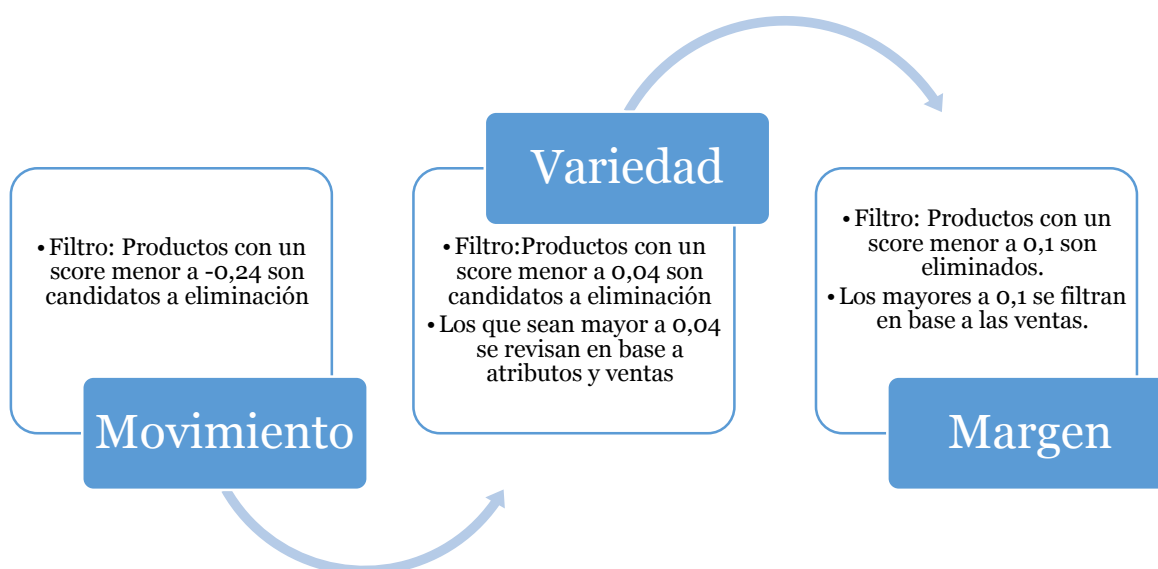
• Filtro: Productos con un score menor a -0,24 son candidatos a eliminación

Movimiento

Variedad

• Filtro:Productos con un score menor a 0,04 son candidatos a eliminación
• Los que sean mayor a 0,04 se revisan en base a atributos y ventas

• Filtro: Productos con un score menor a 0,1 son eliminados.
• Los mayores a 0,1 se filtran en base a las ventas.

Margen